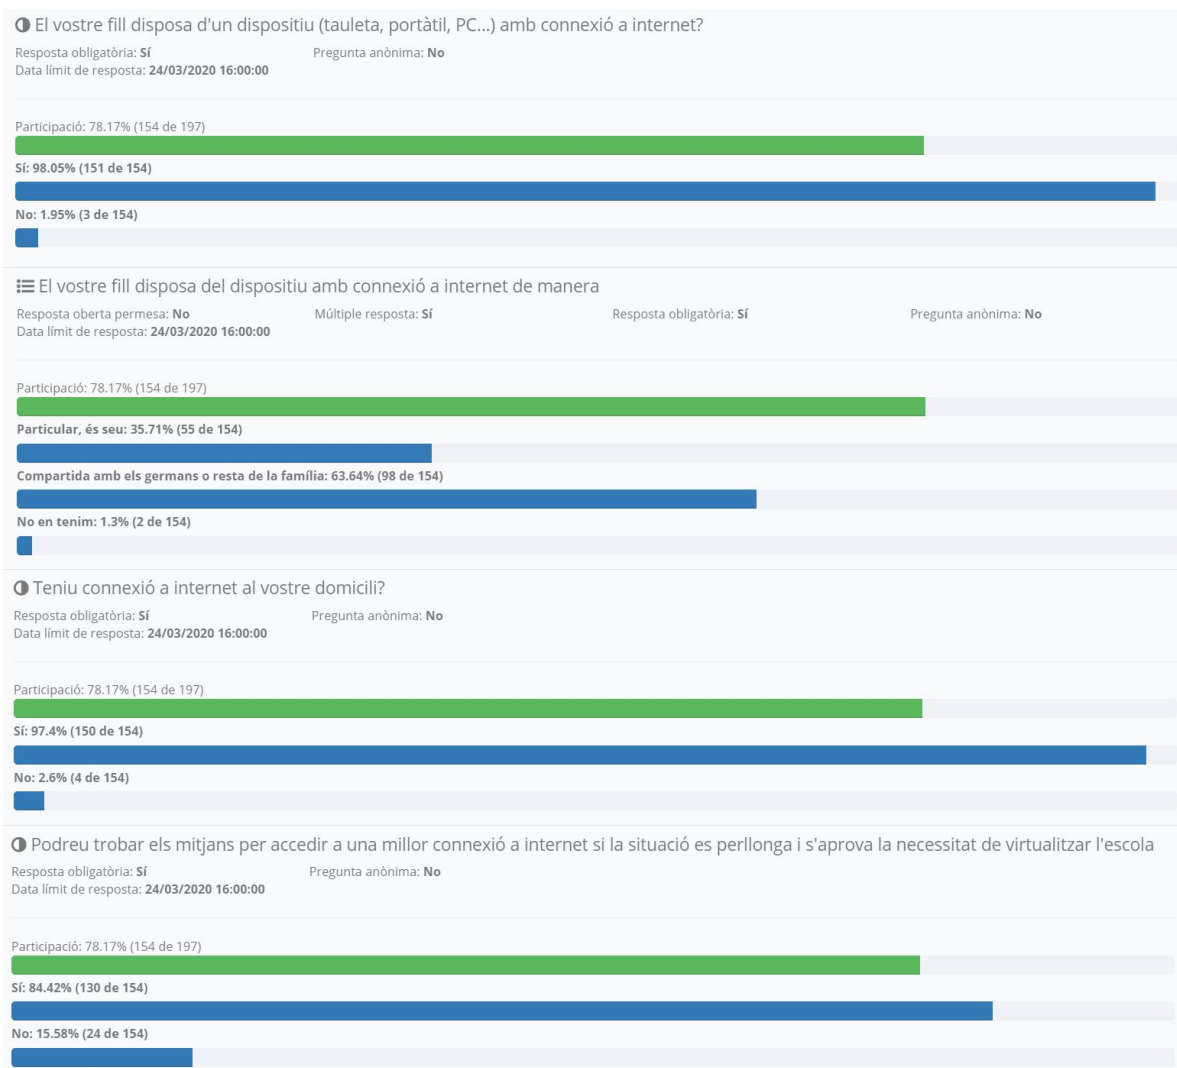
El vostre fill disposa d'un dispositiu (tauleta, portàtil, PC...) amb connexió a internet?

Resposta obligatòria: Sí
Pregunta anònima: No
Data límit de resposta: 24/03/2020 16:00:00

Participació: 78.17% (154 de 197)

Sí: 98.05% (151 de 154)

No: 1.95% (3 de 154)

El vostre fill disposa del dispositiu amb connexió a internet de manera

Resposta oberta permesa: No
Múltiple resposta: Sí
Resposta obligatòria: Sí
Pregunta anònima: No
Data límit de resposta: 24/03/2020 16:00:00

Participació: 78.17% (154 de 197)

Particular, és seu: 35.71% (55 de 154)

Compartida amb els germans o resta de la família: 63.64% (98 de 154)

No en tenim: 1.3% (2 de 154)

Teniu connexió a internet al vostre domicili?

Resposta obligatòria: Sí
Pregunta anònima: No
Data límit de resposta: 24/03/2020 16:00:00

Participació: 78.17% (154 de 197)

Sí: 97.4% (150 de 154)

No: 2.6% (4 de 154)

Podreu trobar els mitjans per accedir a una millor connexió a internet si la situació es perllonga i s'aprova la necessitat de virtualitzar l'escola

Resposta obligatòria: Sí
Pregunta anònima: No
Data límit de resposta: 24/03/2020 16:00:00

Participació: 78.17% (154 de 197)

Sí: 84.42% (130 de 154)

No: 15.58% (24 de 154)